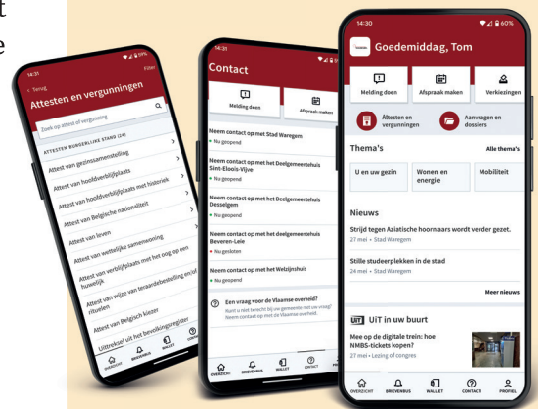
t
e

14:31
< Terug
Attesten en vergunningen
Zoek op attest of vergunning
ATTESTEN BURGERLIJKE STAND (24)
Attest van gezinssamenstelling
Attest van hoofdverblijfplaats
Attest van hoofdverblijfplaats met historiek
Attest van Belgische nationaliteit
Attest van leven
Attest van wettelijke samenwoning
Attest van verblijfplaats met het oog op een huwelijk
Attest van wijze van teraardebestelling en/of rituelen
Attest van Belgisch kiezer
Uittreksel uit het bevolkingsregister
OVERZICHT BRIEVENBUS WALLET

14:31
Contact
Melding doen
Afspraak maken
Neem contact op met Stad Waregem
Nu geopend
Neem contact op met het Deelgemeentehuis Sint-Eloois-Vijve
Nu geopend
Neem contact op met het Deelgemeentehuis Desselgem
Nu geopend
Neem contact op met het deelgemeentehuis Beveren-Leie
Nu gesloten
Neem contact op met het Welzijnshuis
Nu geopend
Een vraag voor de Vlaamse overheid?
Kunt u niet terecht bij uw gemeente met uw vraag? Neem contact op met de Vlaamse overheid.
OVERZICHT BRIEVENBUS WALLET CONTACT PROFIEL

14:30
Goedemiddag, Tom
Melding doen
Afspraak maken
Verkiezingen
Attesten en vergunningen
Aanvragen en dossiers
Thema's
Alle thema's
U en uw gezin
Wonen en energie
Mobiliteit
Nieuws
Strijd tegen Aziatische hoornaars wordt verder gezet.
27 mei • Stad Waregem
Stille studeerplekken in de stad
24 mei • Stad Waregem
Meer nieuws
UiT in uw buurt
Mee op de digitale trein: hoe NMBS-tickets kopen?
27 mei • Lezing of congres
OVERZICHT BRIEVENBUS WALLET CONTACT PROFIEL